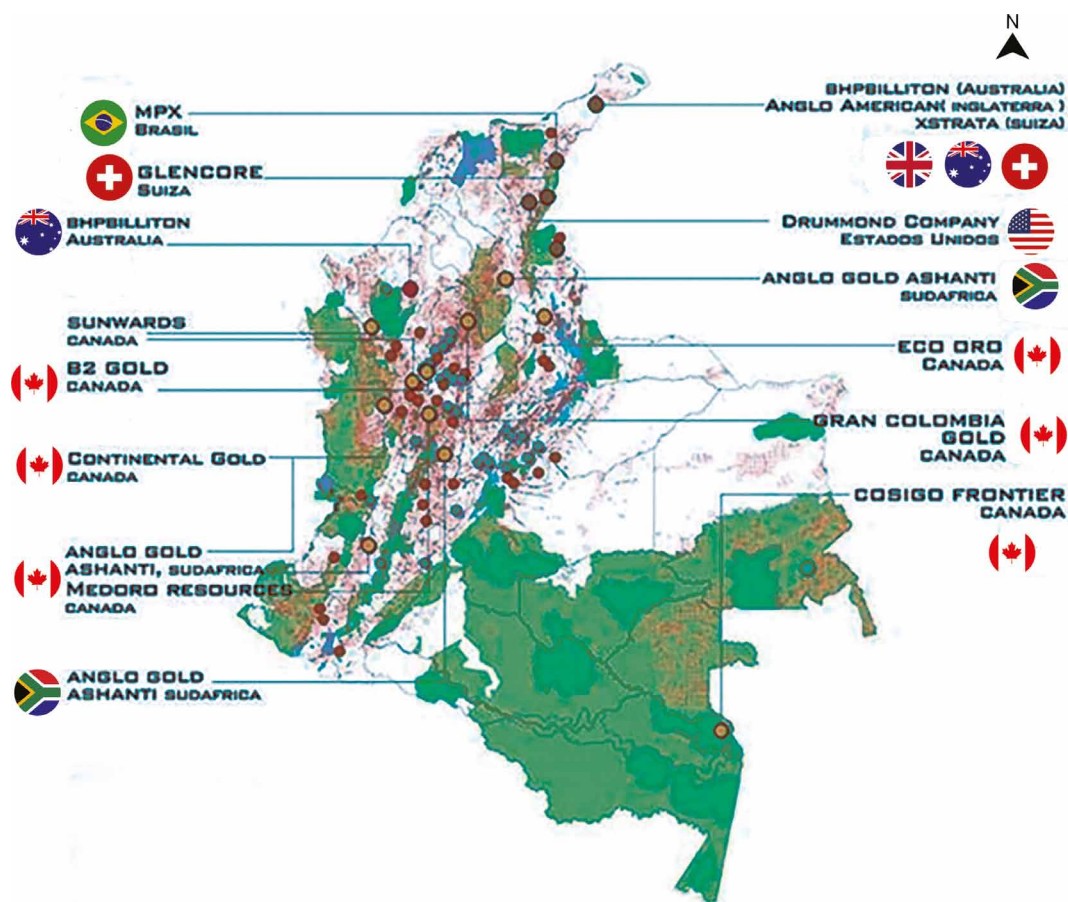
N

MPX
Brasil

GLENCORE
Suiza

BHPBILLITON
Australia

SUNWARDS
Canada

B2 GOLD
Canada

Continental Gold
Canada

ANGLO GOLD
ASHANTI, sudafrica
Medoro resources
Canada

ANGLO GOLD
ASHANTI sudafrica

BHPBILLITON (Australia)
ANGLO AMERICAN( inglaterra )
XSTRATA (suiza)

Drummond Company
Estados Unidos

ANGLO GOLD ASHANTI
sudafrica

ECO ORO
Canada

GRAN COLOMBIA
GOLD
CANADA

COSIGO FRONTIER
CANADA